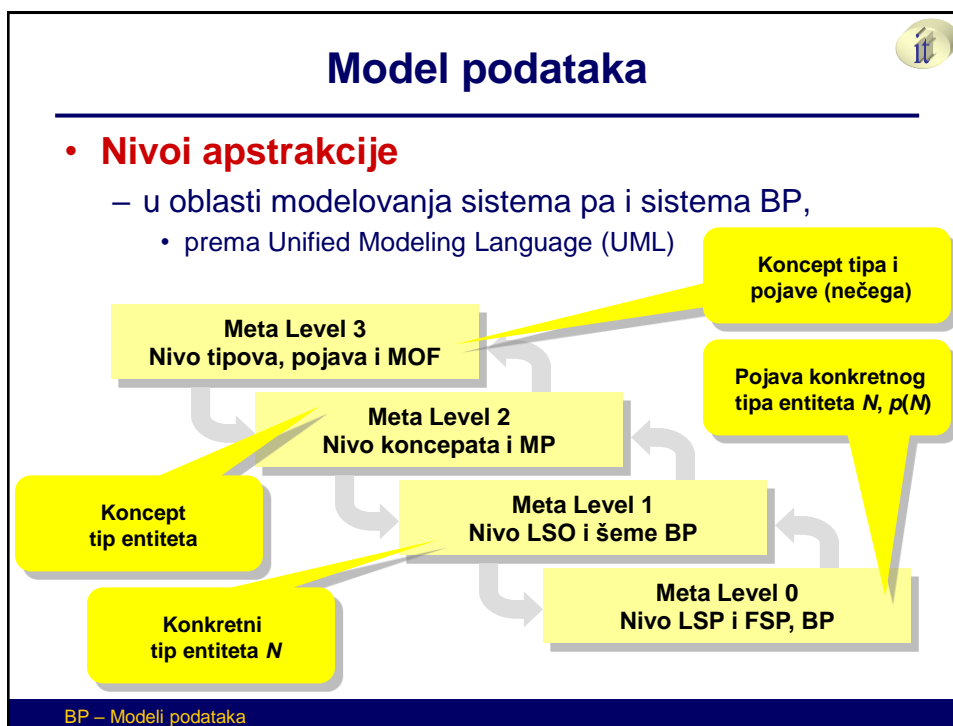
Model podataka

it

• Nivoi apstrakcije

– u oblasti modelovanja sistema pa i sistema BP,

• prema Unified Modeling Language (UML)

Koncept tipa i pojave (nečega)

Meta Level 3
Nivo tipova, pojava i MOF

Pojava konkretnog tipa entiteta *N*, *p*(*N*)

Meta Level 2
Nivo koncepata i MP

Koncept tip entiteta

Meta Level 1
Nivo LSO i šeme BP

Meta Level 0
Nivo LSP i FSP, BP

Konkretni tip entiteta *N*

BP – Modeli podataka